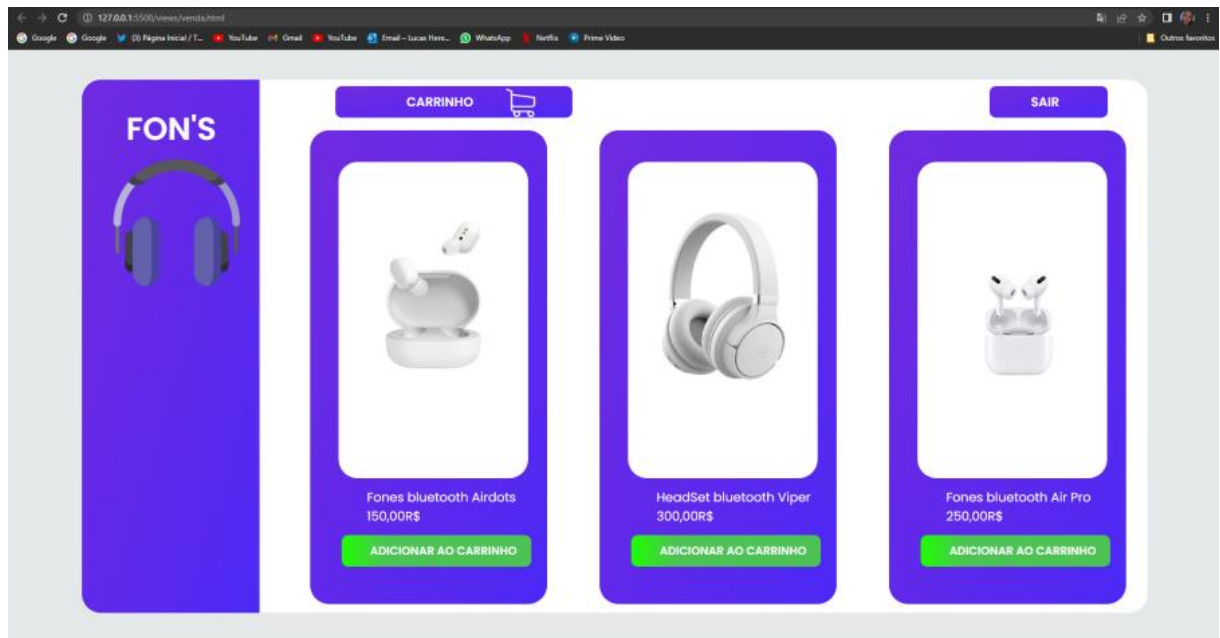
127.0.0.1:5500/views/venda.html

Google Google (3) Página Inicial / T... YouTube Gmail YouTube Email – Lucas Here... WhatsApp Netflix Prime Video Outros favoritos

FON'S

CARRINHO

SAIR

Fones bluetooth Airdots
150,00R$

ADICIONAR AO CARRINHO

HeadSet bluetooth Viper
300,00R$

ADICIONAR AO CARRINHO

Fones bluetooth Air Pro
250,00R$

ADICIONAR AO CARRINHO